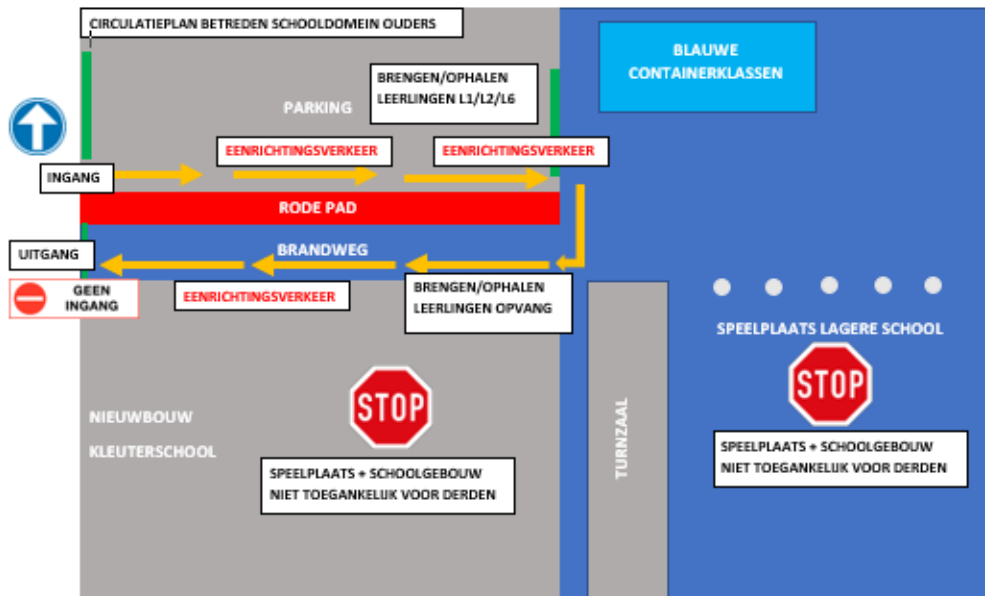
CIRCULATIEPLAN BETREDEN SCHOOLDOMEIN OUDERS

BLAUWE CONTAINERKLASSEN

PARKING

BRENGEN/OPHALEN LEERLINGEN L1/L2/L6

EENRICHTINGSVERKEER

EENRICHTINGSVERKEER

INGANG

RODE PAD

UITGANG

BRANDWEG

GEEN INGANG

EENRICHTINGSVERKEER

BRENGEN/OPHALEN LEERLINGEN OPVANG

SPEELPLAATS LAGERE SCHOOL

STOP

STOP

NIEUWBOUW

KLEUTERSCHOOL

TURNZAAL

SPEELPLAATS + SCHOOLGEBOUW NIET TOEGANKELIJK VOOR DERDEN

SPEELPLAATS + SCHOOLGEBOUW NIET TOEGANKELIJK VOOR DERDEN